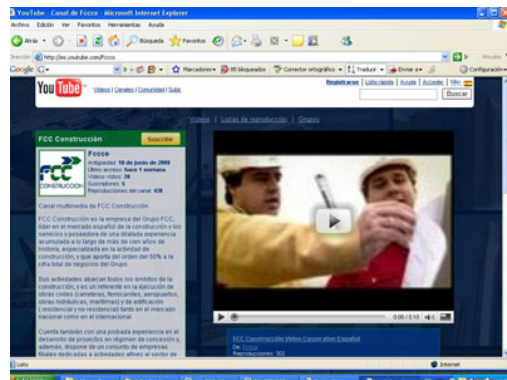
YouTube - Canal de Fccco - Microsoft Internet Explorer

Archivo Edición Ver Favoritos Herramientas Ayuda

Atrás Búsqueda Favoritos

Dirección http://es.youtube.com/Fccco Ir Vínculos

Google Marcadores 95 bloqueados Corrector ortográfico Traducir Enviar a Configuración

You Tube Vídeos | Canales | Comunidad | Subir

Registrarse | Lista rápida | Ayuda | Acceder | Sitio:

Buscar

Vídeos | Listas de reproducción | Grupos

FCC Construcción Suscribir

Fccco
Antigüedad: 10 de junio de 2008
Último acceso: hace 1 semana
Vídeos vistos: 28
Suscriptores: 5
Reproducciones del canal: 438

FCC CONSTRUCCIÓN

Canal multimedia de FCC Construcción

FCC Construcción es la empresa del Grupo FCC, líder en el mercado español de la construcción y los servicios y poseedora de una dilatada experiencia acumulada a lo largo de más de cien años de historia, especializada en la actividad de construcción, y que aporta del orden del 50% a la cifra total de negocios del Grupo.

Sus actividades abarcan todos los ámbitos de la construcción, y es un referente en la ejecución de obras civiles (carreteras, ferrocarriles, aeropuertos, obras hidráulicas, marítimas) y de edificación (residencial y no residencial) tanto en el mercado nacional como en el internacional.

Cuenta también con una probada experiencia en el desarrollo de proyectos en régimen de concesión y, además, dispone de un conjunto de empresas filiales dedicadas a actividades afines al sector de

0:00 / 0:10

FCC Construcción Vídeo Corporativo Español
De: Fccco
Reproducciones: 302

Listo Internet